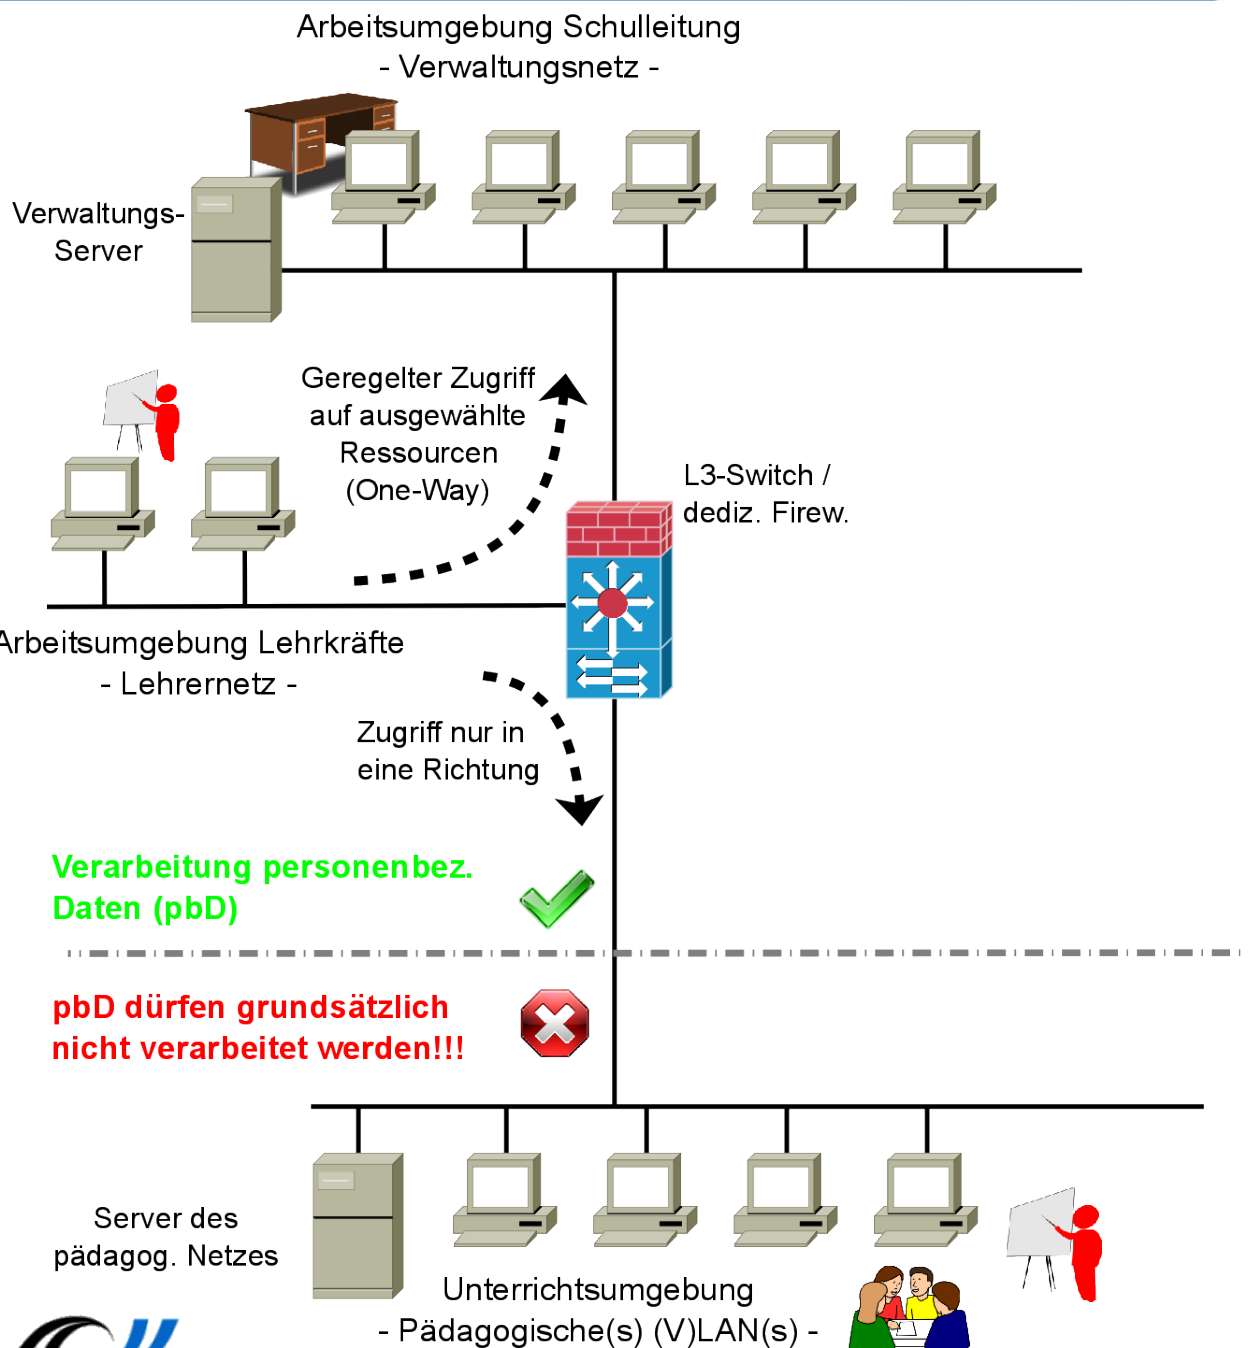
Arbeitsumgebung Schulleitung
- Verwaltungsnetz -

Verwaltungs-
Server

Geregelter Zugriff
auf ausgewählte
Ressourcen
(One-Way)

L3-Switch /
dediz. Firew.

Arbeitsumgebung Lehrkräfte
- Lehrernetz -

Zugriff nur in
eine Richtung

Verarbeitung personenbez.
Daten (pbD)

pbD dürfen grundsätzlich
nicht verarbeitet werden!!!

Server des
pädagog. Netzes

Unterrichtsumgebung
- Pädagogische(s) (V)LAN(s) -